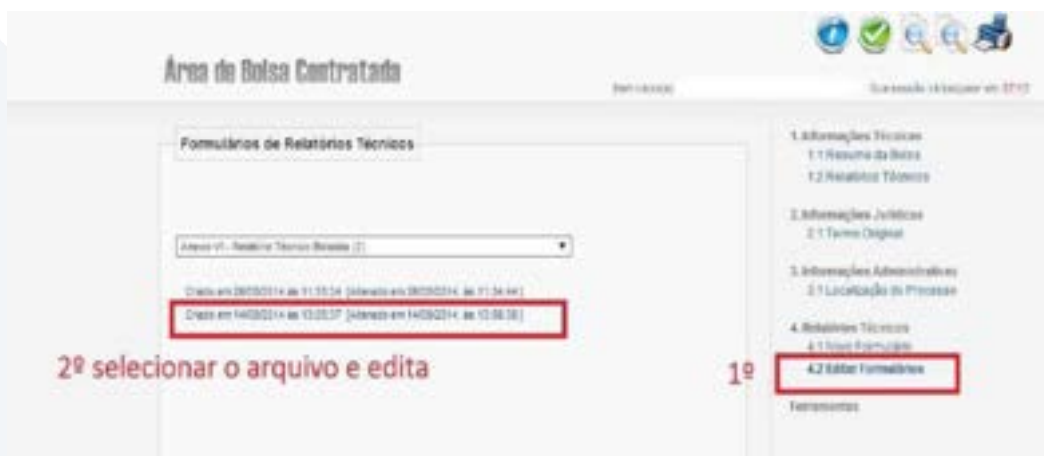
Área de Bolsa Contratada

Bem-vindo(a) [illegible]

Sua sessão irá expirar em: 37:17

Formulários de Relatórios Técnicos

Anexo VI - Relatório Técnico Bolsista (2)

Criado em 08/05/2014 às 11:33:34 (Alterado em 08/05/2014 às 11:34:44)

Criado em 14/05/2014 às 10:05:37 (Alterado em 14/05/2014 às 10:06:35)

2º selecionar o arquivo e edita

1. Informações Técnicas
1.1 Resumo da Bolsa
1.2 Relatórios Técnicos

2. Informações Jurídicas
2.1 Termo Original

3. Informações Administrativas
3.1 Localização do Processo

4. Relatórios Técnicos
4.1 Novo Formulário
4.2 Editar Formulários

1º

Ferramentas